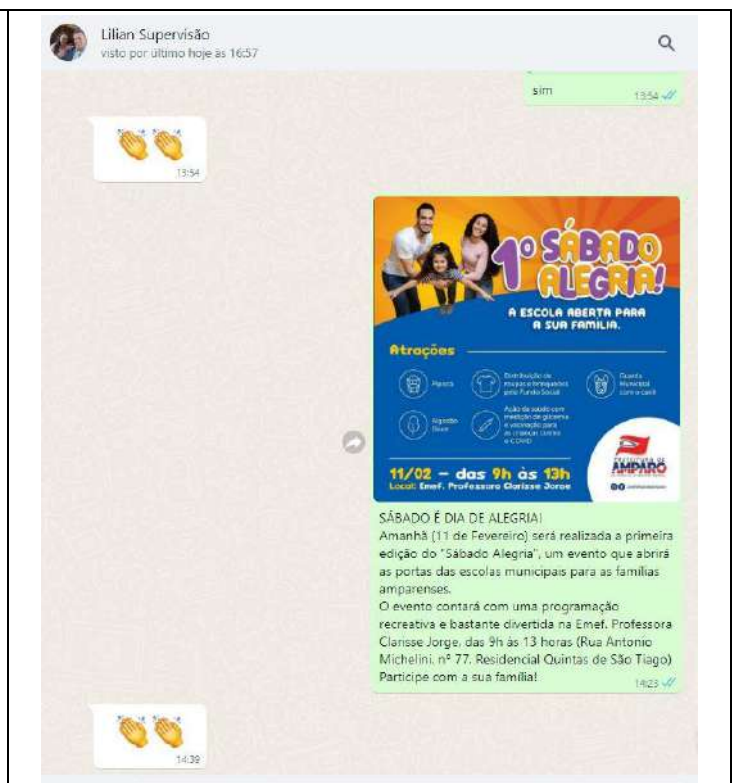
Lilian Supervisão
visto por último hoje às 16:57

sim
13:54

👏👏
13:54

1º SÁBADO ALEGRIA!
A ESCOLA ABERTA PARA A SUA FAMÍLIA.
Atrações
Pipoca
Distribuição de roupas e brinquedos pelo Fundo Social
Guarda Municipal com o cão
Algodão Doce
Ação de saúde com medição de glicemia e vacinação para as crianças contra a COVID
11/02 – das 9h às 13h
Local: Emef. Professora Clarisse Jorge
PREFEITURA DE AMPARO

SÁBADO É DIA DE ALEGRIA!
Amanhã (11 de Fevereiro) será realizada a primeira edição do "Sábado Alegria", um evento que abrirá as portas das escolas municipais para as famílias amparenses.
O evento contará com uma programação recreativa e bastante divertida na Emef. Professora Clarisse Jorge, das 9h às 13 horas (Rua Antonio Michelini, nº 77, Residencial Quintas de São Tiago)
Participe com a sua família!
14:23

👏👏
14:39